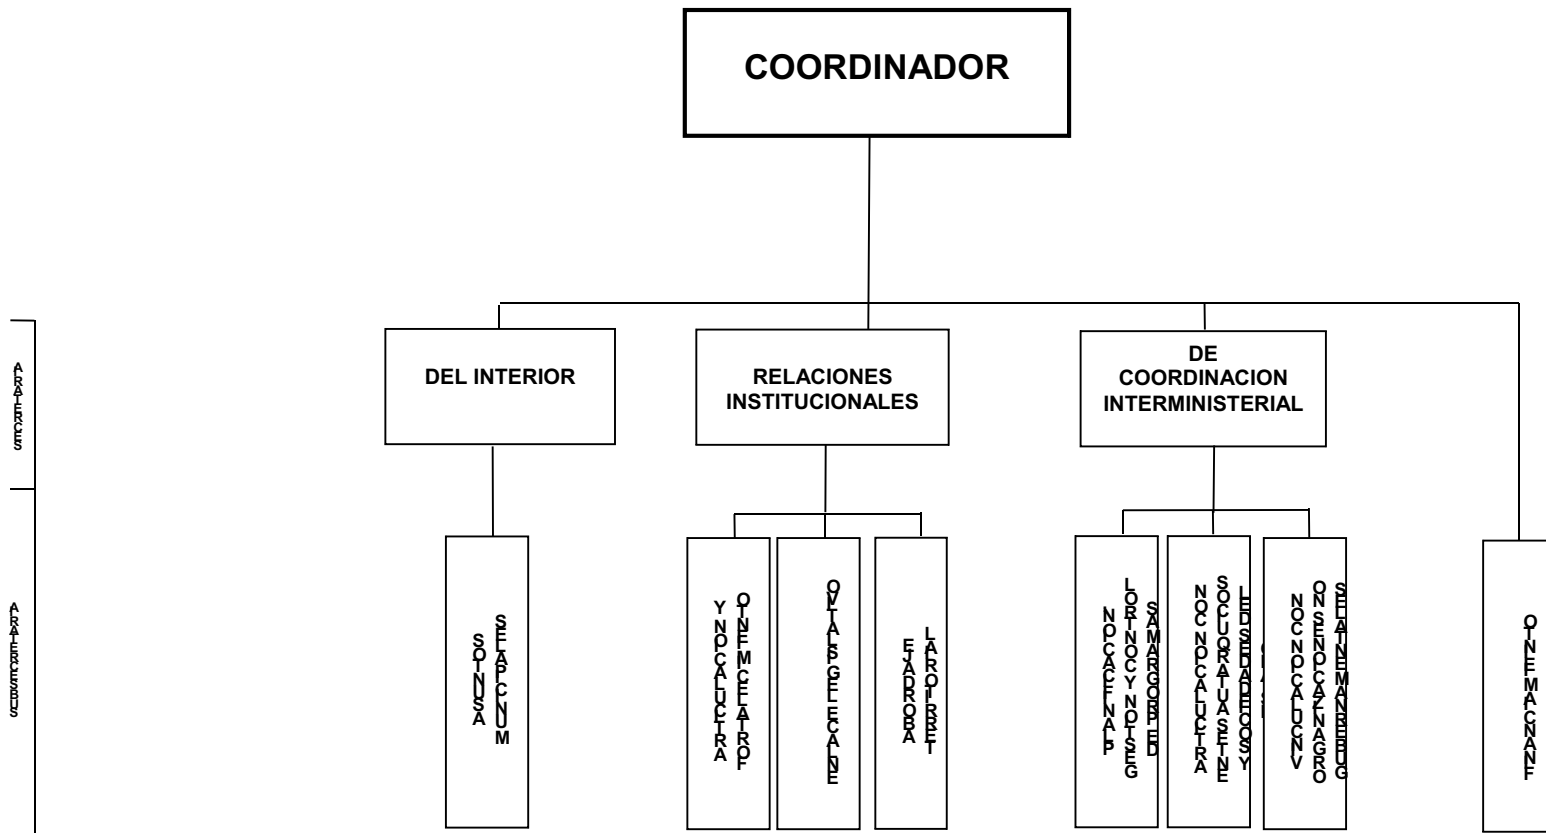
COORDINADOR

ARALERCES

ARALERCESBUS

DEL INTERIOR

RELACIONES INSTITUCIONALES

DE COORDINACION INTERMINISTERIAL

SOINUSA SELAPICNUM

YNOICALUCITRA OINEMICELATROF

OVITALSIGELECNE

ETAJRODRA LAROIRBET

NOICACIFNALP LORTNOCYNOITSEG SAMARGORPED

NOICNOICALUCITRA SOCILBUPSEROTCES LEDSEDADITNE

NOICNOICALUCNV ONSENOICAZINAGRO SELATNEMANREBUG

OINEMACNANF